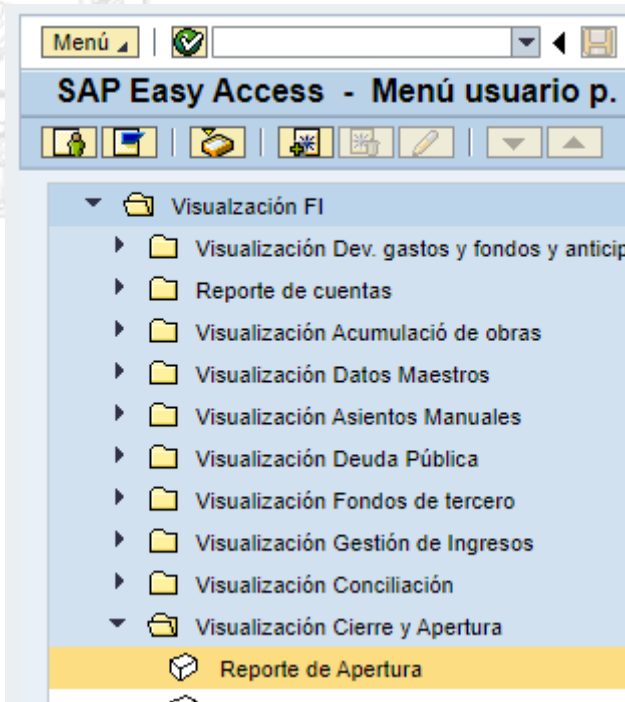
Menú

SAP Easy Access - Menú usuario p.

Visualzación FI
Visualización Dev. gastos y fondos y anticip
Reporte de cuentas
Visualización Acumulació de obras
Visualización Datos Maestros
Visualización Asientos Manuales
Visualización Deuda Pública
Visualización Fondos de tercero
Visualización Gestión de Ingresos
Visualización Conciliación
Visualización Cierre y Apertura
Reporte de Apertura